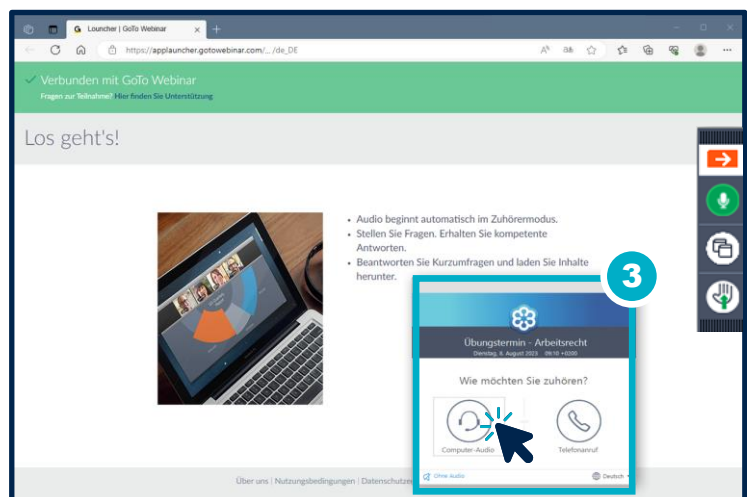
Launcher | GoTo Webinar

https://applauncher.gotowebinar.com/.../de_DE

Verbunden mit GoTo Webinar

Fragen zur Teilnahme? Hier finden Sie Unterstützung

Los geht's!

• Audio beginnt automatisch im Zuhörermodus.
• Stellen Sie Fragen. Erhalten Sie kompetente Antworten.
• Beantworten Sie Kurzumfragen und laden Sie Inhalte herunter.

3

Übungstermin - Arbeitsrecht

Dienstag, 8. August 2023 09:10 +0200

Wie möchten Sie zuhören?

Computer-Audio

Telefonanruf

Ohne Audio

Deutsch

Über uns | Nutzungsbedingungen | Datenschutz